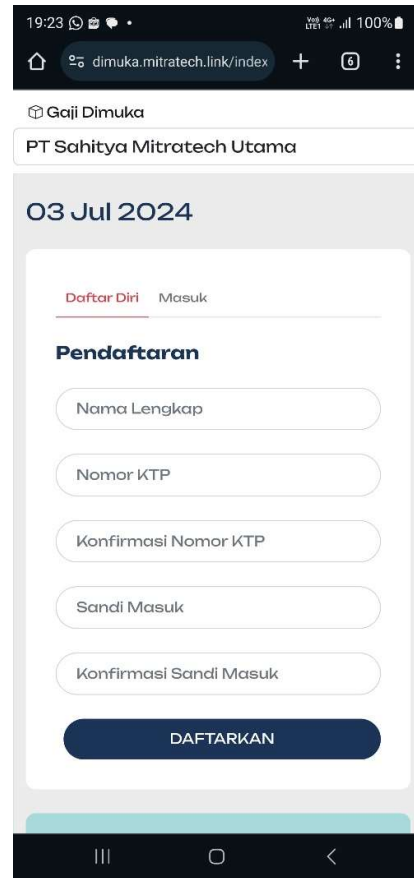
19:23 100%

dimuka.mitratech.link/index + 6 ⋮

Gaji Dimuka

PT Sahitya Mitratech Utama

03 Jul 2024

Daftar Diri Masuk

Pendaftaran

Nama Lengkap

Nomor KTP

Konfirmasi Nomor KTP

Sandi Masuk

Konfirmasi Sandi Masuk

DAFTARKAN